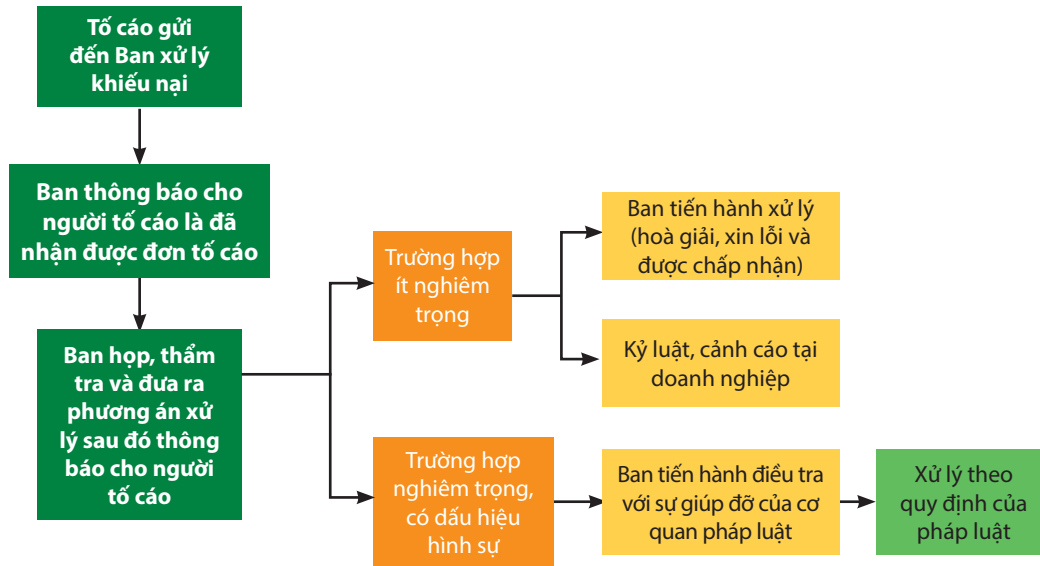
Tố cáo gửi đến Ban xử lý khiếu nại

Ban thông báo cho người tố cáo là đã nhận được đơn tố cáo

Ban họp, thẩm tra và đưa ra phương án xử lý sau đó thông báo cho người tố cáo

Trường hợp ít nghiêm trọng

Ban tiến hành xử lý (hoà giải, xin lỗi và được chấp nhận)

Kỷ luật, cảnh cáo tại doanh nghiệp

Trường hợp nghiêm trọng, có dấu hiệu hình sự

Ban tiến hành điều tra với sự giúp đỡ của cơ quan pháp luật

Xử lý theo quy định của pháp luật